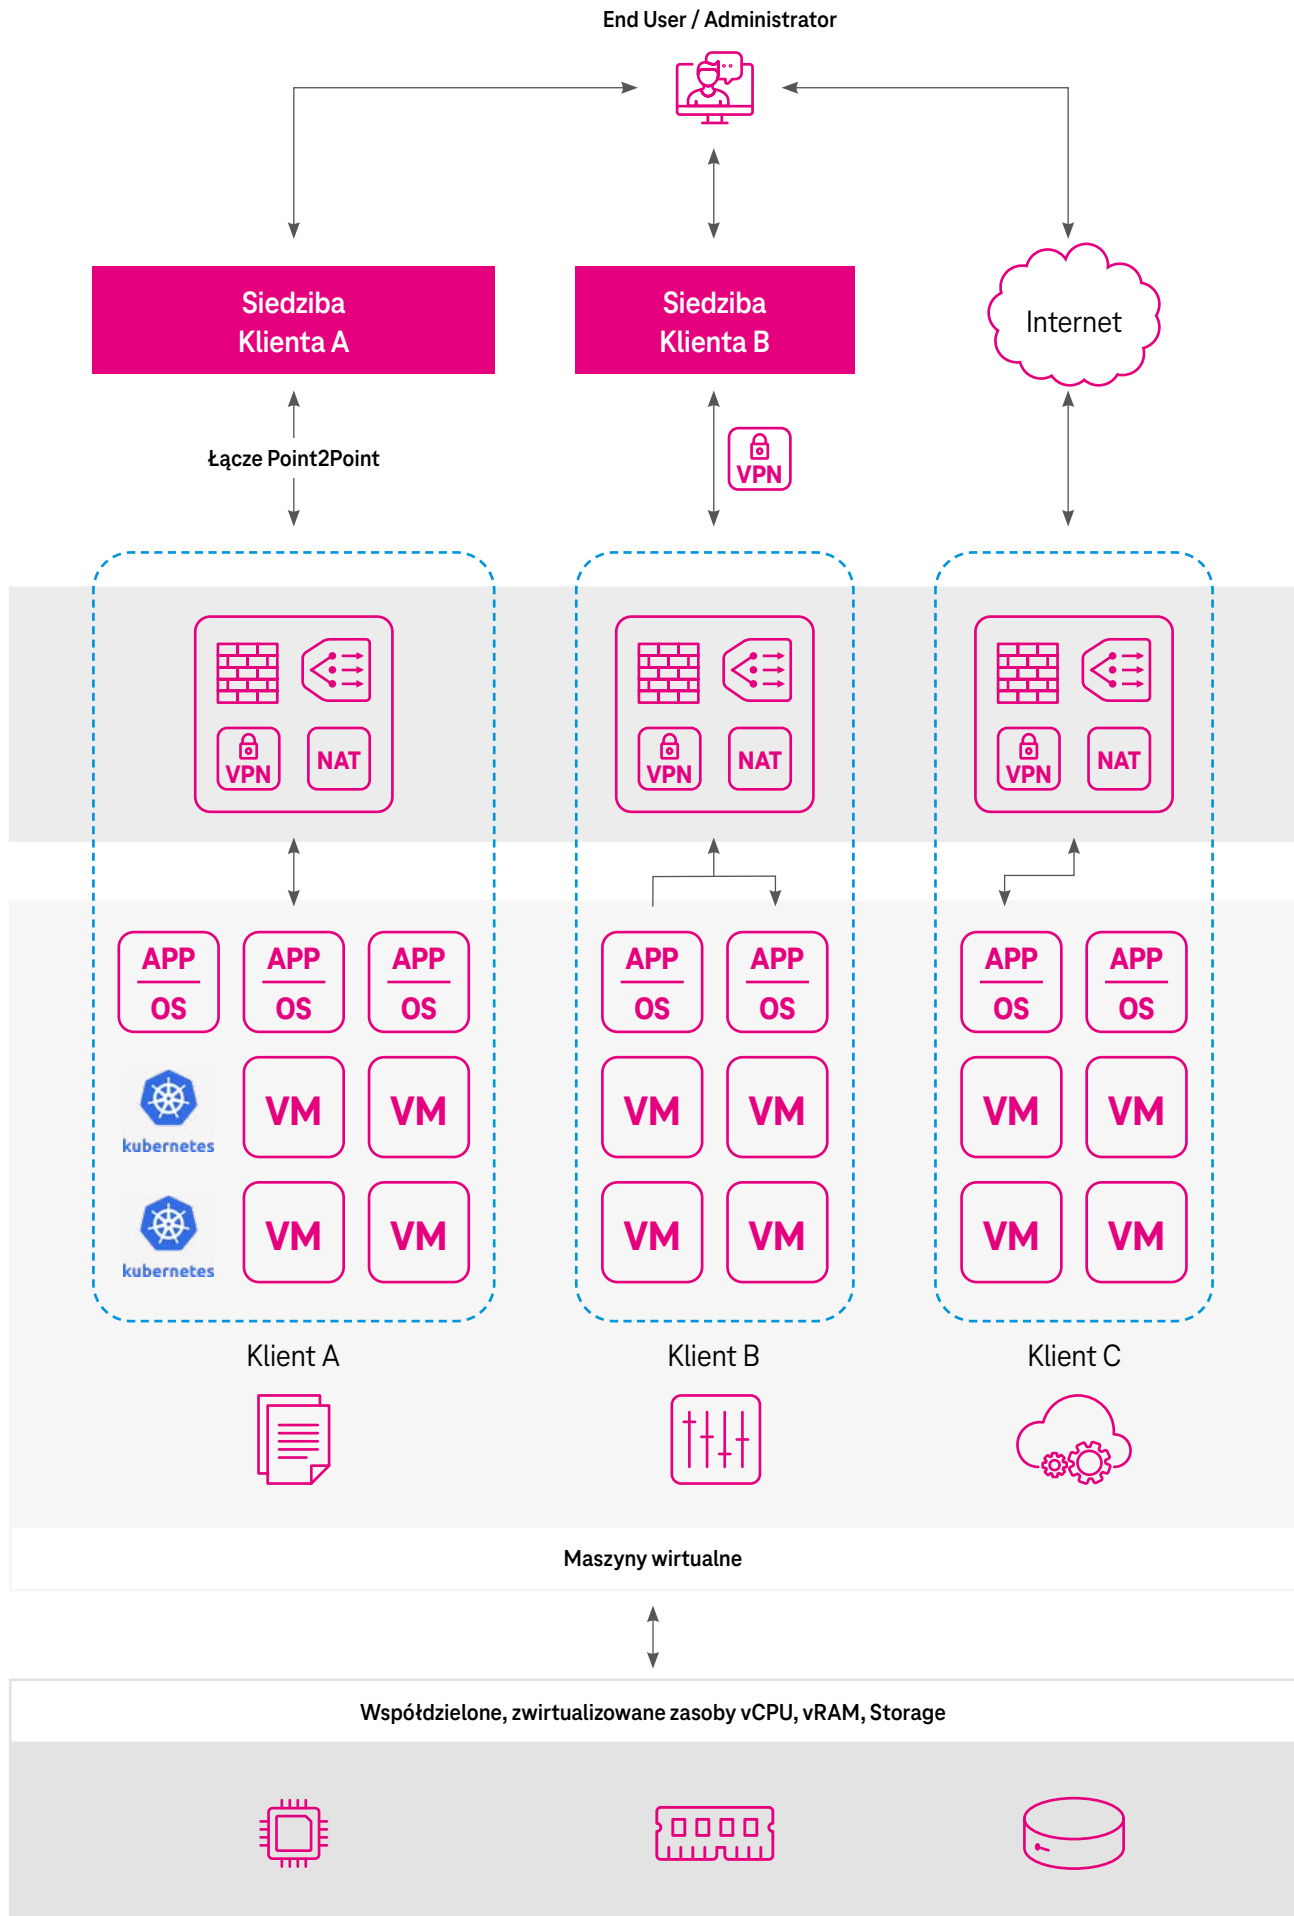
End User / Administrator

Siedziba Klienta A

Siedziba Klienta B

Internet

Łącze Point2Point

VPN

VPN NAT

VPN NAT

VPN NAT

APP OS

APP OS

APP OS

APP OS

APP OS

APP OS

APP OS

kubernetes

VM

VM

VM

VM

VM

VM

kubernetes

VM

VM

VM

VM

VM

VM

Klient A

Klient B

Klient C

Maszyny wirtualne

Współdzielone, zwirtualizowane zasoby vCPU, vRAM, Storage